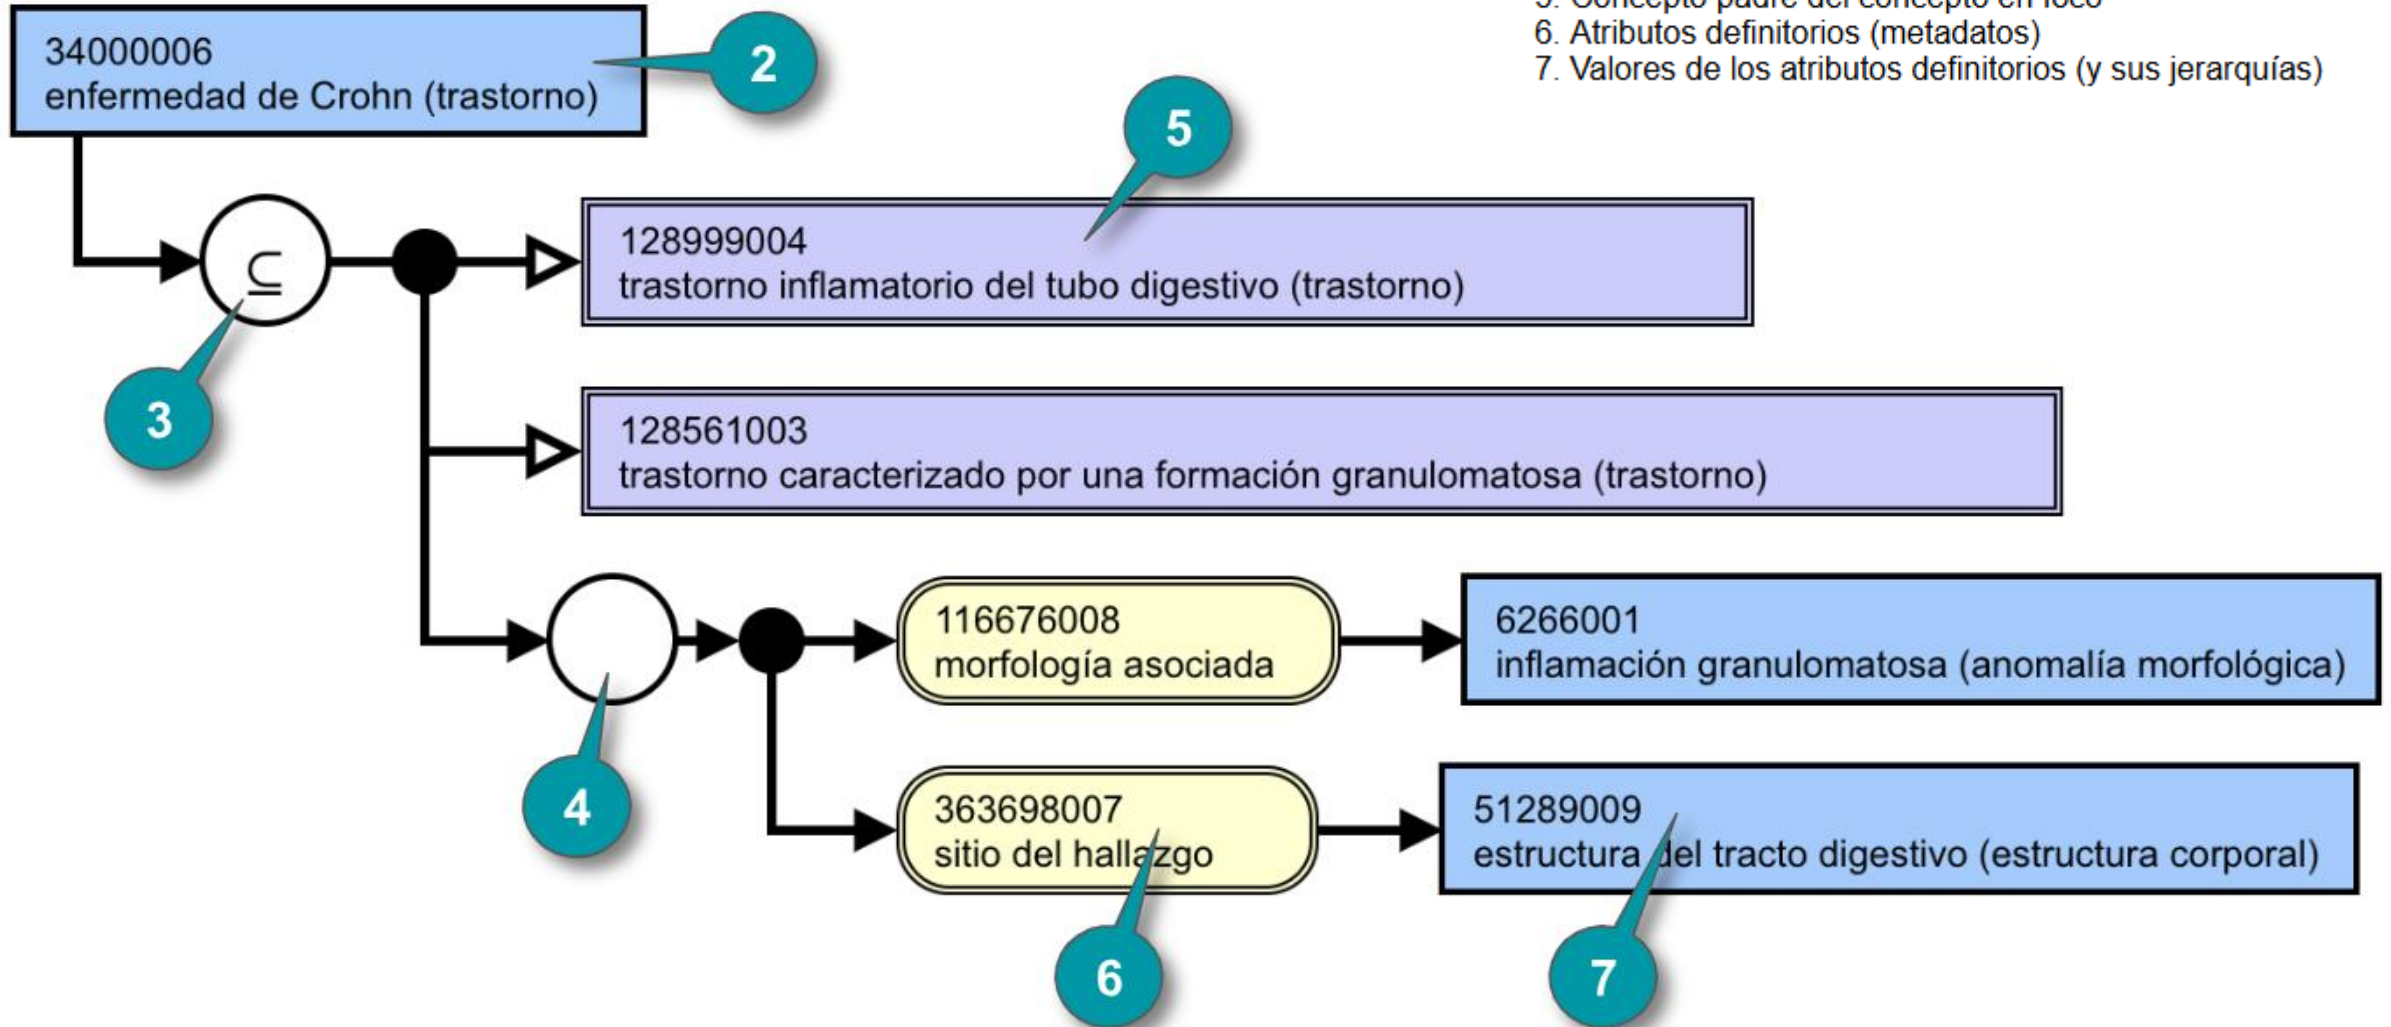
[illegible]
6. Atributos definitorios (metadatos)
7. Valores de los atributos definitorios (y sus jerarquías)

34000006
enfermedad de Crohn (trastorno)

2

5

$\subseteq$

128999004
trastorno inflamatorio del tubo digestivo (trastorno)

3

128561003
trastorno caracterizado por una formación granulomatosa (trastorno)

116676008
morfología asociada

6266001
inflamación granulomatosa (anomalía morfológica)

4

363698007
sitio del hallazgo

51289009
estructura del tracto digestivo (estructura corporal)

6

7